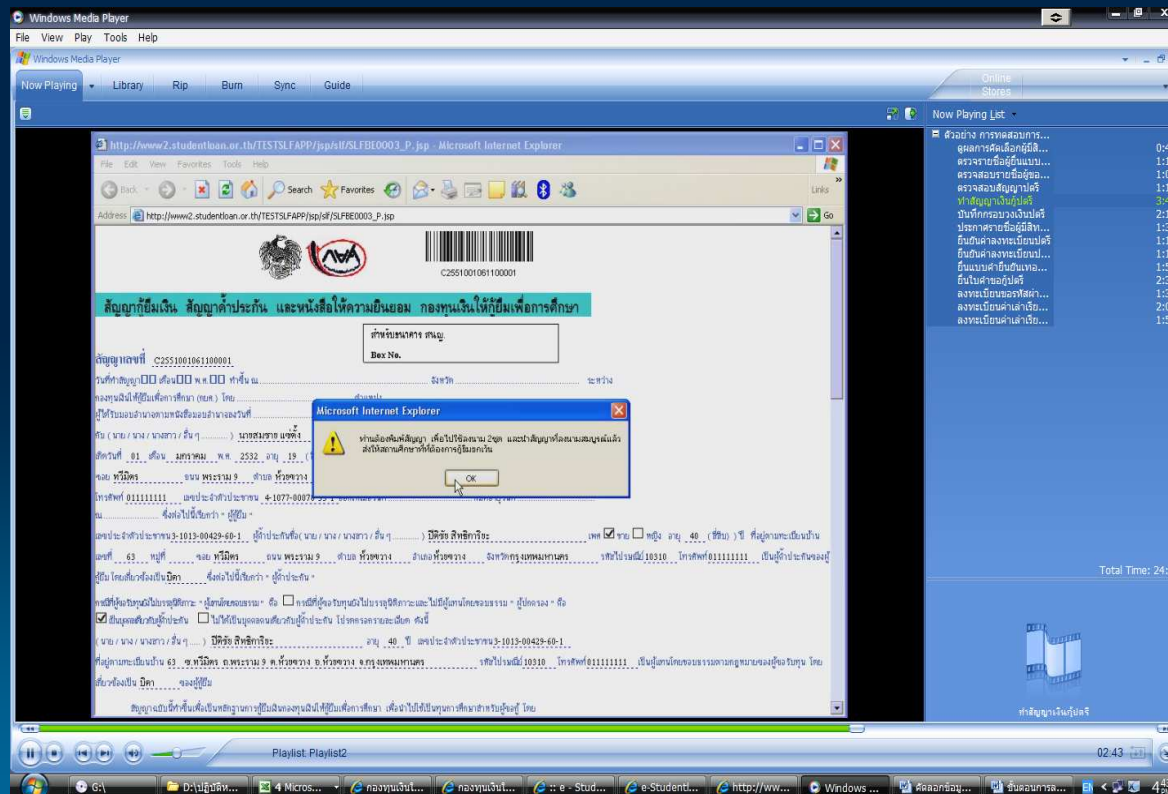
Windows Media Player
File View Play Tools Help
Windows Media Player
Now Playing Library Rip Burn Sync Guide
Online Stores
Now Playing List

http://www2.studentloan.or.th/TESTSLFAPP/jsp/slf/SLFBE0003_P.jsp - Microsoft Internet Explorer
File Edit View Favorites Tools Help
Back Search Favorites
Links
Address http://www2.studentloan.or.th/TESTSLFAPP/jsp/slf/SLFBE0003_P.jsp Go

C2551001061100001

สัญญากู้ยืมเงิน สัญญาค้ำประกัน และหนังสือให้ความยินยอม กองทุนเงินให้กู้ยืมเพื่อการศึกษา

สำหรับธนาคาร สนญ.
Box No.

สัญญาเลขที่ C2551001061100001

Microsoft Internet Explorer
ท่านต้องพิมพ์สัญญา เพื่อไปใช้ลงนาม 2ชุด และนำสัญญาที่ลงนามสมบูรณ์แล้ว ส่งให้สถานศึกษาที่ท่านต้องการกู้ยืมเงิน
OK

นายสมชาย แซ่ตั้ง
01 มกราคม 2532 19
พระราม 9 ห้วยขวาง
011111111 1-1077-00078
3-1013-00429-60-1 ปิติชัย สิทธิกรีระ 40
63 หวีมิตร พระราม 9 ห้วยขวาง ห้วยขวาง กรุงเทพมหานคร 10310 011111111
บิดา
ปิติชัย สิทธิกรีระ 40 3-1013-00429-60-1
63 ซ.หวีมิตร ถ.พระราม 9 ต.ห้วยขวาง อ.ห้วยขวาง จ.กรุงเทพมหานคร 10310 011111111
บิดา

ตัวอย่าง การทดสอบการ...
ดูผลการคัดเลือกผู้มีสิ...
ตรวจรายชื่อผู้ยื่นแบบ...
ตรวจสอบรายชื่อผู้ขอ...
ตรวจสอบสัญญาปตรี
ทำสัญญาเงินกู้ปตรี
บันทึกกรอบวงเงินปตรี
ประกาศรายชื่อผู้มีสิท...
ยืนยันค่าลงทะเบียนปตรี
ยืนยันค่าลงทะเบียนป...
ยื่นแบบคำยืนยันเทอ...
ยื่นใบคำขอกู้ปตรี
ลงทะเบียนรอรหัสผ่า...
ลงทะเบียนค่าเล่าเรีย...
ลงทะเบียนค่าเล่าเรีย...

Total Time: 24:
ทำสัญญาเงินกู้ปตรี
Playlist: Playlist2
02:43
G:\ D:\ปฏิบัติท... 4 Micros... กองทุนเงินใ... กองทุนเงินใ... :: e - Stud... e-Studenti... http://ww... Windows ... คัดลอกข้อมู... ขั้นตอนการส... EN